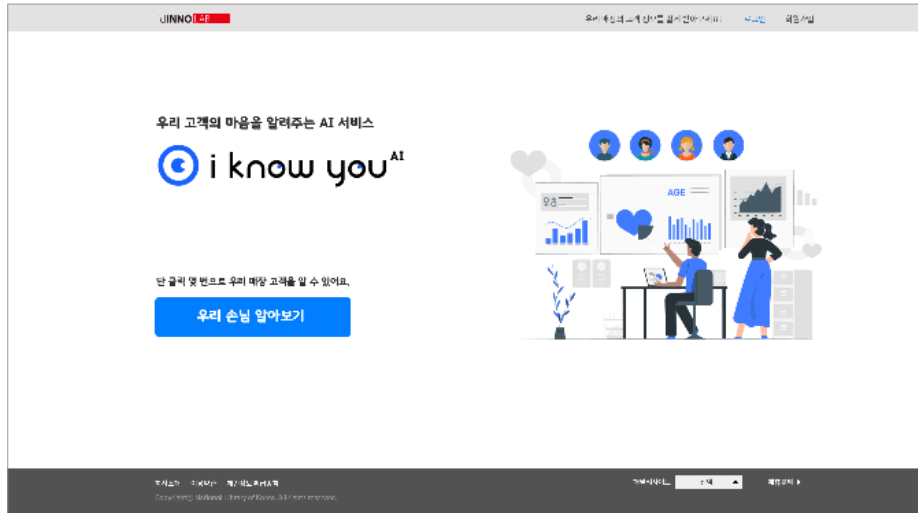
JINNO AI

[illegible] 로그인 회원가입

우리 고객의 마음을 알려주는 AI 서비스

i know you$^{AI}$

AGE

단 클릭 몇 번으로 우리 매장 고객을 알 수 있어요.

우리 손님 알아보기

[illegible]

Copyright(c) National Library of Korea. All rights reserved.

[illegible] 전체 ▲ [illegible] ▸